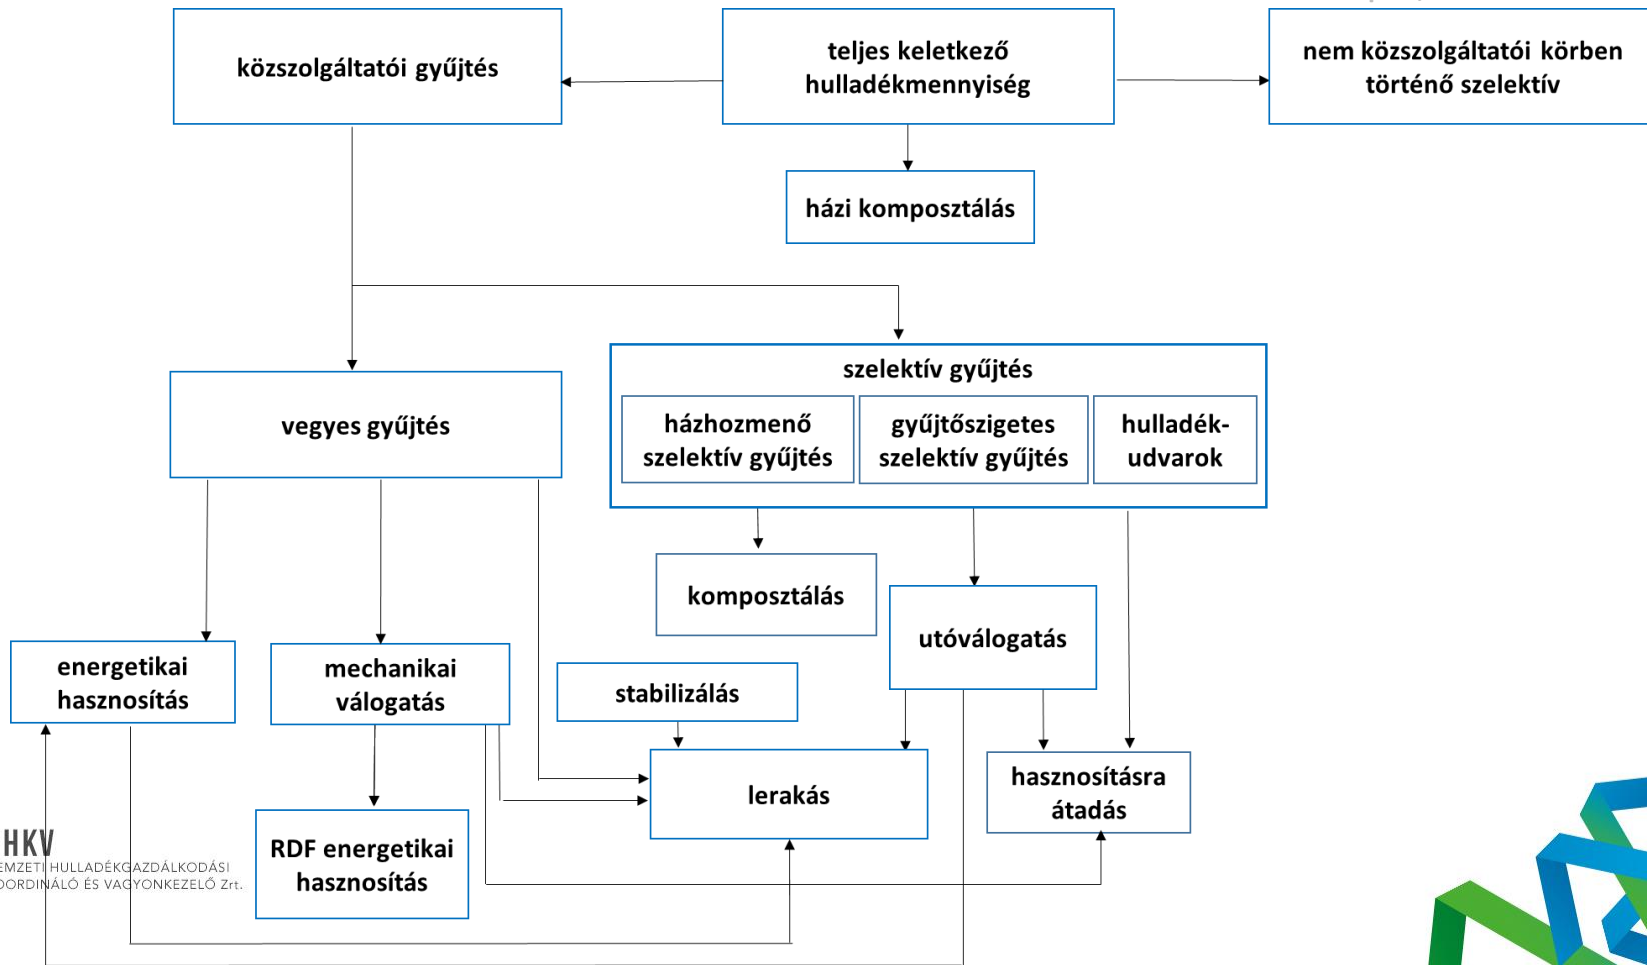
közszolgáltatói gyűjtés

teljes keletkező hulladékmennyiség

nem közszolgáltatói körben történő szelektív

házi komposztálás

szelektív gyűjtés

házhozmenő szelektív gyűjtés

gyűjtőszigetes szelektív gyűjtés

hulladékudvarok

vegyes gyűjtés

komposztálás

utóválogatás

energetikai hasznosítás

mechanikai válogatás

stabilizálás

lerakás

hasznosításra átadás

RDF energetikai hasznosítás

HKV
EMZETI HULLADÉKGAZDÁLKODÁSI
OORDINÁLÓ ÉS VAGYONKEZELŐ Zrt.